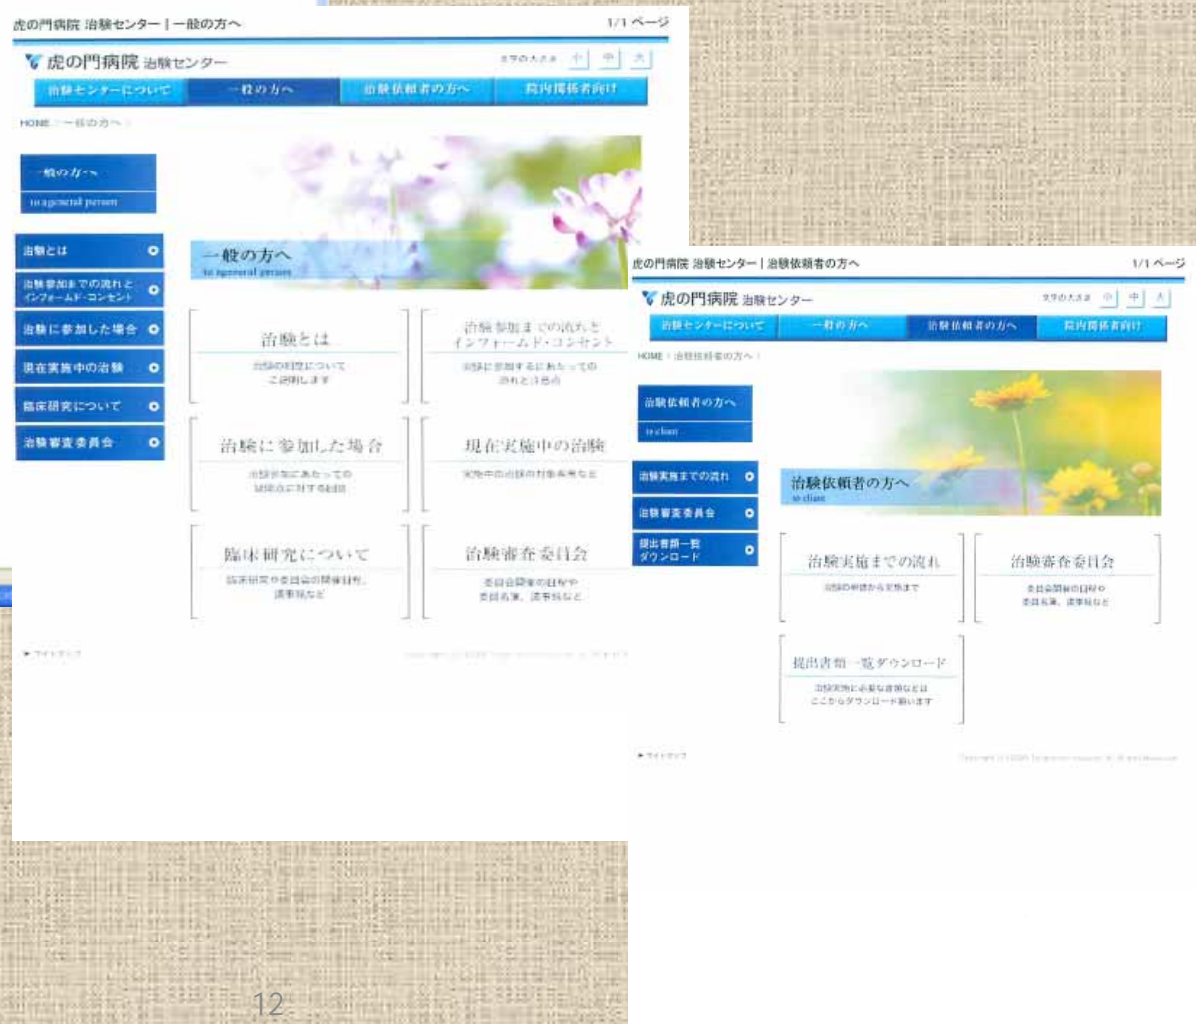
虎の門病院 治験センター｜一般の方へ

1/1 ページ

虎の門病院 治験センター

文字の大きさ 小 中 大

治験センターについて

一般の方へ

治験依頼者の方へ

院内関係者向け

HOME ＞ 一般の方へ

一般の方へ

to a general person

治験とは

治験参加までの流れとインフォームド・コンセント

治験に参加した場合

現在実施中の治験

臨床研究について

治験審査委員会

一般の方へ

to a general person

治験とは

治験の制度について ご説明します

治験参加までの流れと インフォームド・コンセント

治験に参加するにあたっての 流れと注意点

治験に参加した場合

治験参加にあたっての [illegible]

現在実施中の治験

実施中の治験の対象疾患など

臨床研究について

臨床研究や委員会の開催日程、 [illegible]

治験審査委員会

委員会開催の日程や 委員名簿、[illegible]など

▶ サイトマップ

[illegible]

虎の門病院 治験センター｜治験依頼者の方へ

1/1 ページ

虎の門病院 治験センター

文字の大きさ 小 中 大

治験センターについて

一般の方へ

治験依頼者の方へ

院内関係者向け

HOME ＞ 治験依頼者の方へ

治験依頼者の方へ

to client

治験実施までの流れ

治験審査委員会

提出書類一覧 ダウンロード

治験依頼者の方へ

to client

治験実施までの流れ

治験の申請から実施まで

治験審査委員会

委員会開催の日程や 委員名簿、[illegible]など

提出書類一覧ダウンロード

治験実施に必要な書類などは ここからダウンロード願います

▶ サイトマップ

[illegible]

12